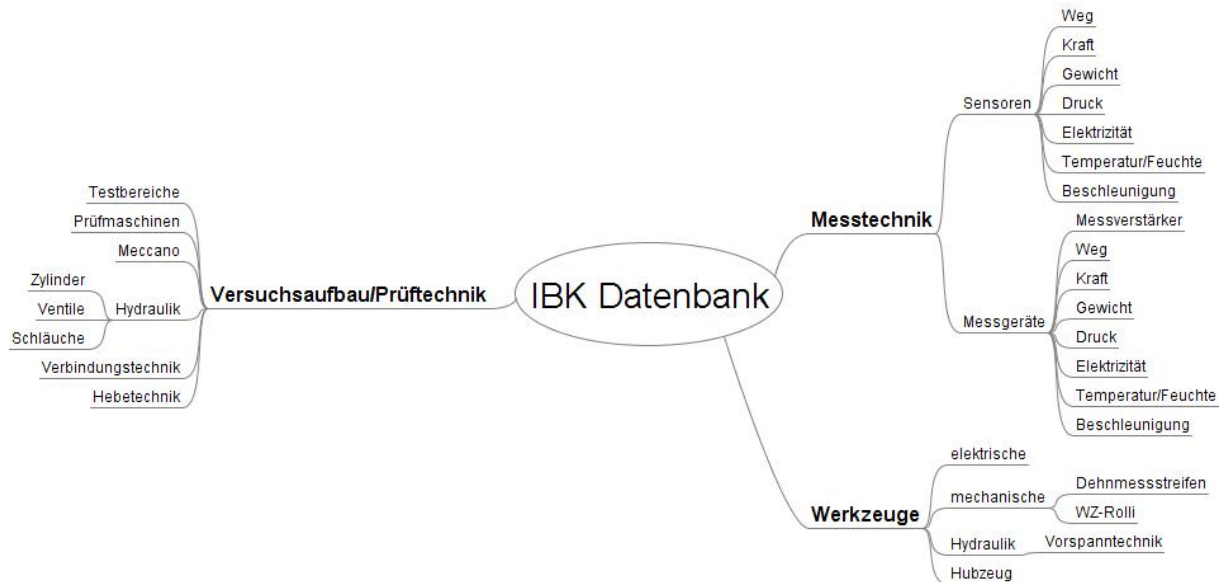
IBK Datenbank

Versuchsaufbau/Prüftechnik
Testbereiche
Prüfmaschinen
Meccano
Hydraulik
Zylinder
Ventile
Schläuche
Verbindungstechnik
Hebetechnik

Messtechnik
Sensoren
Weg
Kraft
Gewicht
Druck
Elektrizität
Temperatur/Feuchte
Beschleunigung
Messgeräte
Messverstärker
Weg
Kraft
Gewicht
Druck
Elektrizität
Temperatur/Feuchte
Beschleunigung

Werkzeuge
elektrische
mechanische
Dehnmessstreifen
WZ-Rolli
Hydraulik
Vorspanntechnik
Hubzeug